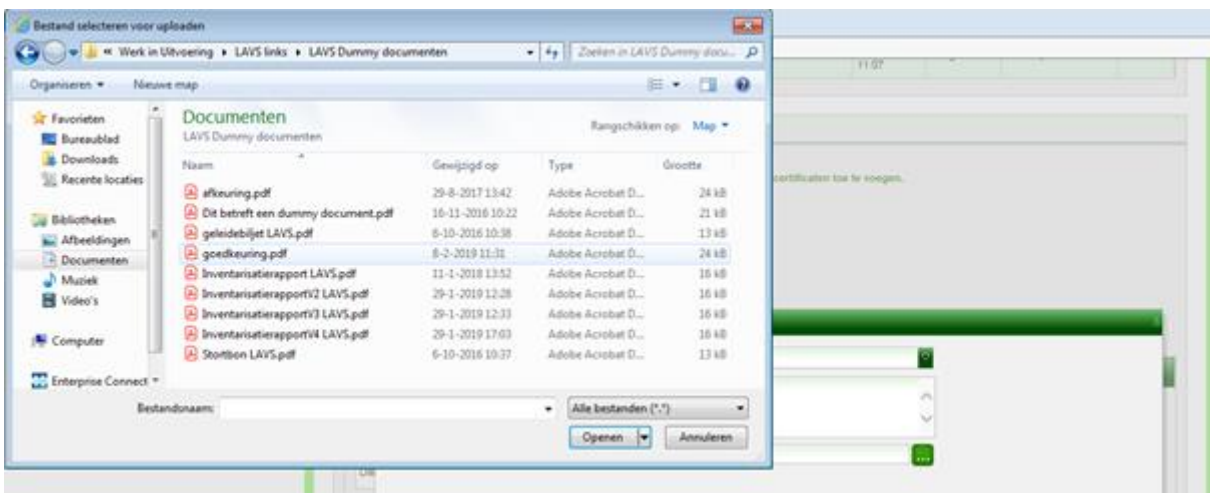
Bestand selecteren voor uploaden

« Werk in Uitvoering ▸ LAVS links ▸ LAVS Dummy documenten

Zoeken in LAVS Dummy docu...

Organiseren ▾ Nieuwe map

11:07

Favorieten
Bureaublad
Downloads
Recente locaties

Bibliotheken
Afbeeldingen
Documenten
Muziek
Video's

Computer

Enterprise Connect

Documenten
LAVS Dummy documenten

Rangschikken op: Map ▾

| Naam | Gewijzigd op | Type | Grootte |
|---|---|---|---|
| afkeuring.pdf | 29-8-2017 13:42 | Adobe Acrobat D... | 24 kB |
| Dit betreft een dummy document.pdf | 16-11-2016 10:22 | Adobe Acrobat D... | 21 kB |
| geleidebiljet LAVS.pdf | 6-10-2016 10:38 | Adobe Acrobat D... | 13 kB |
| goedkeuring.pdf | 8-2-2019 11:31 | Adobe Acrobat D... | 24 kB |
| Inventarisatierapport LAVS.pdf | 11-1-2018 13:52 | Adobe Acrobat D... | 16 kB |
| InventarisatierapportV2 LAVS.pdf | 29-1-2019 12:28 | Adobe Acrobat D... | 16 kB |
| InventarisatierapportV3 LAVS.pdf | 29-1-2019 12:33 | Adobe Acrobat D... | 16 kB |
| InventarisatierapportV4 LAVS.pdf | 29-1-2019 17:03 | Adobe Acrobat D... | 16 kB |
| Stortbon LAVS.pdf | 6-10-2016 10:37 | Adobe Acrobat D... | 13 kB |

certificaten toe te voegen.

Bestandsnaam:

Alle bestanden (*.*)

Openen

Annuleren